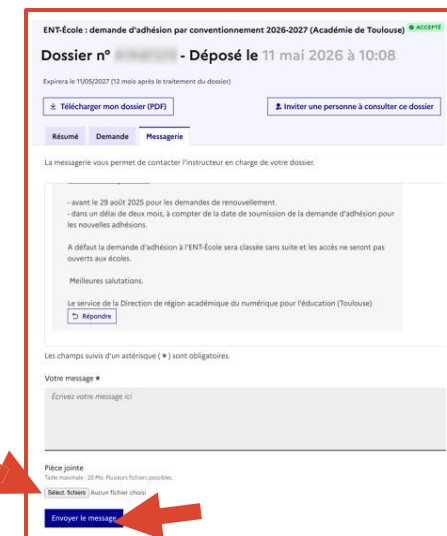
ENT-École : demande d'adhésion par conventionnement 2026-2027 (Académie de Toulouse) ACCEPTÉ

Dossier n° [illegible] - Déposé le 11 mai 2026 à 10:08

Expirera le 11/05/2027 (12 mois après le traitement du dossier)

Télécharger mon dossier (PDF)

Inviter une personne à consulter ce dossier

Résumé Demande Messagerie

La messagerie vous permet de contacter l'instructeur en charge de votre dossier.

- avant le 29 août 2025 pour les demandes de renouvellement.
- dans un délai de deux mois, à compter de la date de soumission de la demande d'adhésion pour les nouvelles adhésions.

A défaut la demande d'adhésion à l'ENT-École sera classée sans suite et les accès ne seront pas ouverts aux écoles.

Meilleures salutations.

Le service de la Direction de région académique du numérique pour l'éducation (Toulouse)

Répondre

Les champs suivis d'un astérisque ( * ) sont obligatoires.

Votre message *

Écrivez votre message ici

Pièce jointe
Taille maximale : 20 Mo. Plusieurs fichiers possibles.

Sélect. fichiers Aucun fichier choisi

Envoyer le message